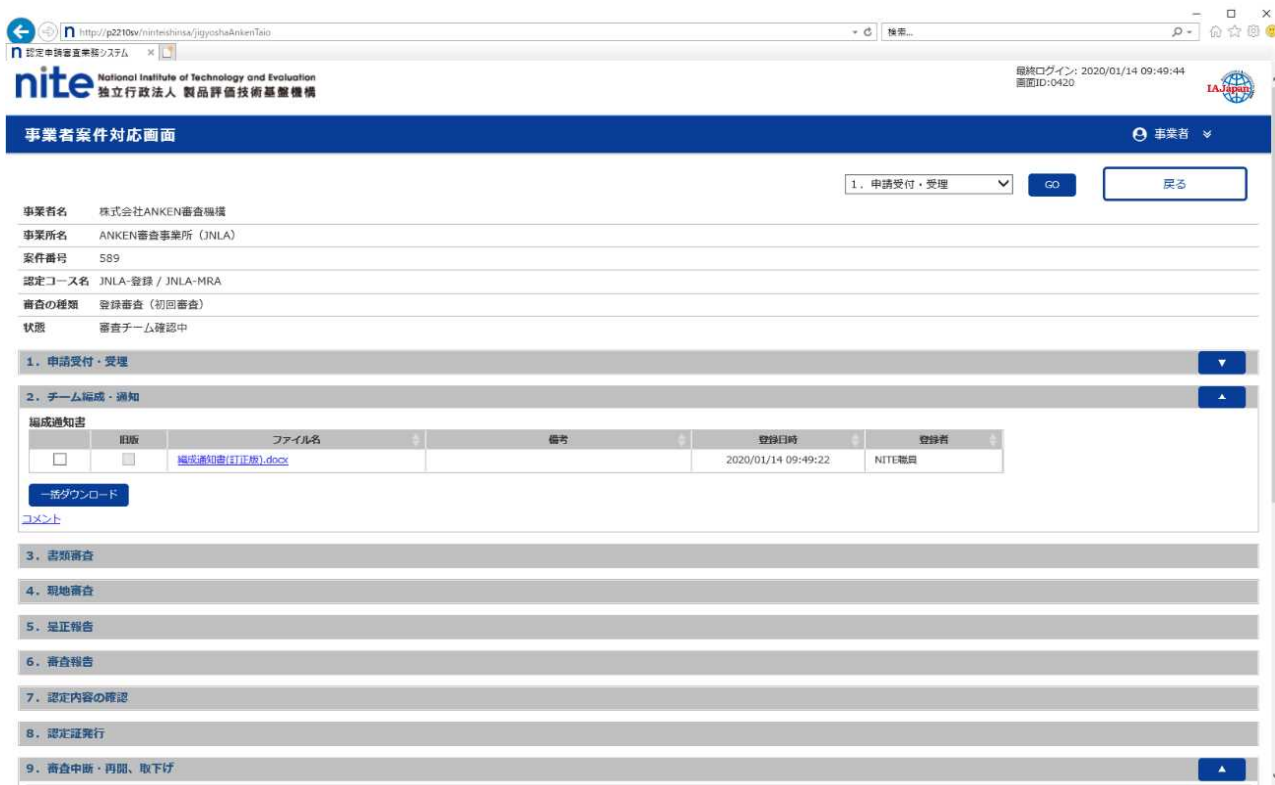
http://p2210sv/ninteishinsa/jigyoshaAnkenTaio
検索...
認定申請審査業務システム

nite National Institute of Technology and Evaluation
独立行政法人 製品評価技術基盤機構

最終ログイン: 2020/01/14 09:49:44
画面ID:0420

IAJapan

事業者案件対応画面

事業者

1. 申請受付・受理
GO
戻る

事業者名 株式会社ANKEN審査機構
事業所名 ANKEN審査事業所（JNLA）
案件番号 589
認定コース名 JNLA-登録 / JNLA-MRA
審査の種類 登録審査（初回審査）
状態 審査チーム確認中

1. 申請受付・受理

2. チーム編成・通知

編成通知書

| | 旧版 | ファイル名 | 備考 | 登録日時 | 登録者 |
|---|---|---|---|---|---|
| ☐ | ☐ | 編成通知書(訂正版).docx | | 2020/01/14 09:49:22 | NITE職員 |

一括ダウンロード

コメント

3. 書類審査

4. 現地審査

5. 是正報告

6. 審査報告

7. 認定内容の確認

8. 認定証発行

9. 審査中断・再開、取下げ